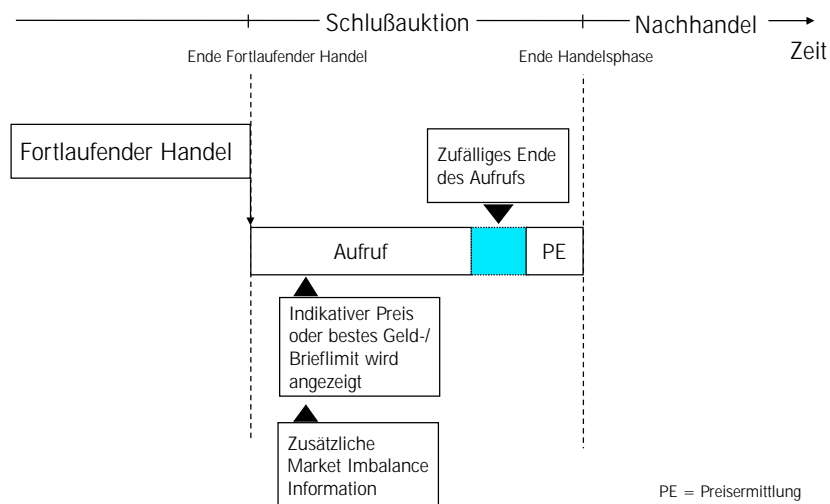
Schlußauktion
Nachhandel
Zeit
Ende Fortlaufender Handel
Ende Handelsphase

Fortlaufender Handel

Zufälliges Ende des Aufrufs

Aufruf
PE

Indikativer Preis oder bestes Geld-/ Brieflimit wird angezeigt

Zusätzliche Market Imbalance Information

PE = Preisermittlung